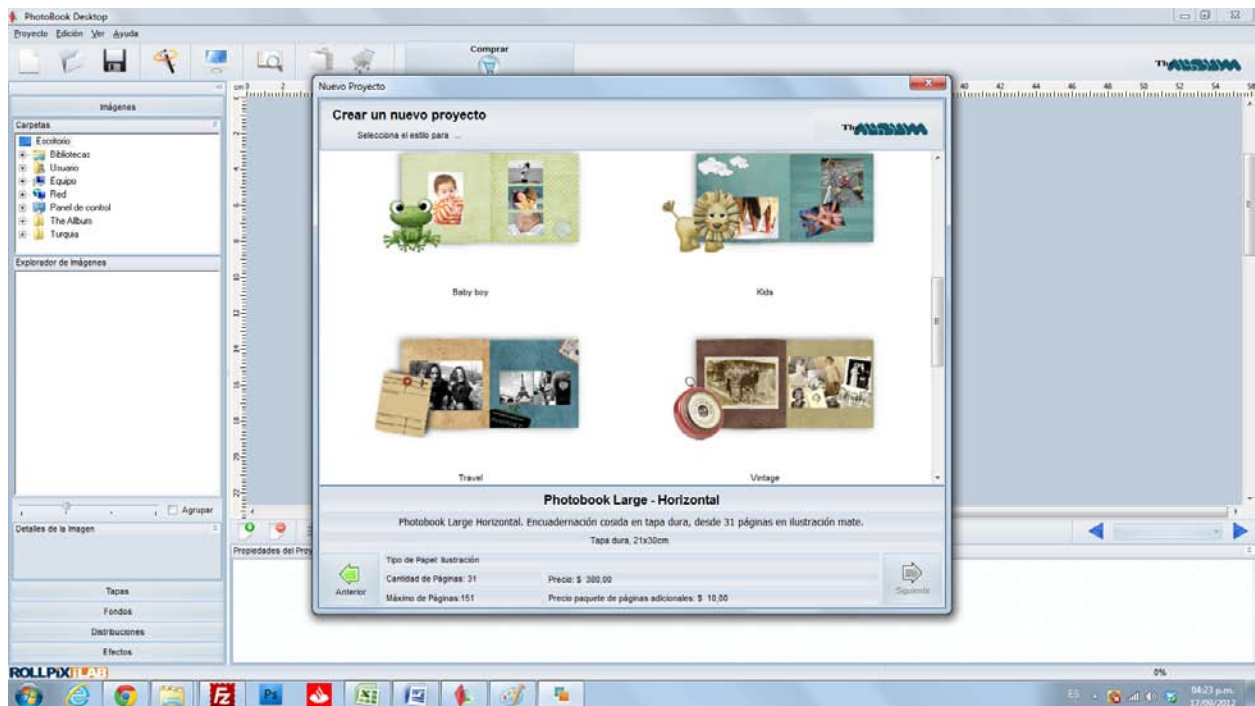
PhotoBook Desktop
Proyecto Edición Ver Ayuda
Comprar
TheALBUM

Imágenes
Carpetas
Escritorio
Bibliotecas
Usuario
Equipo
Red
Panel de control
The Album
Turquia
Explorador de Imágenes
Agrupar
Detalles de la Imagen
Tapas
Fondos
Distribuciones
Efectos
ROLLPIXLAB

Nuevo Proyecto
Crear un nuevo proyecto
Selecciona el estilo para ...
TheALBUM
Baby boy
Kids
Travel
Vintage
Photobook Large - Horizontal
Photobook Large Horizontal. Encuadernación cosida en tapa dura, desde 31 páginas en ilustración mate.
Tapa dura, 21x30cm
Tipo de Papel: Ilustración
Cantidad de Páginas: 31
Precio: $ 380,00
Máximo de Páginas:151
Precio paquete de páginas adicionales: $ 10,00
Anterior
Siguiente

Propiedades del Proy
0%
ES
04:23 p.m.
17/09/2012